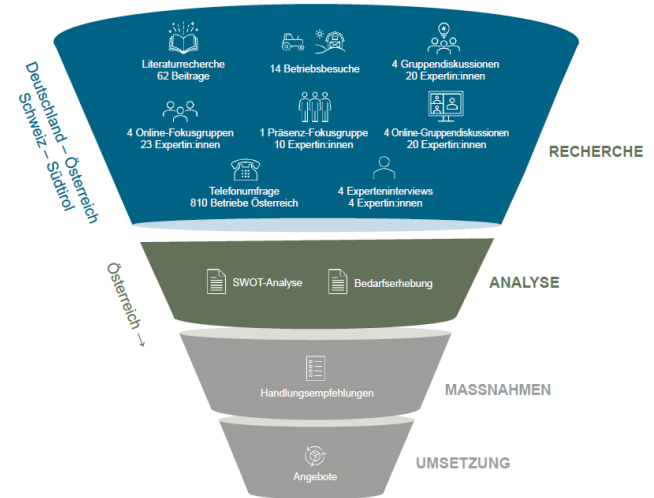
Deutschland – Österreich
Schweiz – Südtirol

Literaturrecherche
62 Beitrage

14 Betriebsbesuche

4 Gruppendiskussionen
20 Expertin:innen

4 Online-Fokusgruppen
23 Expertin:innen

1 Präsenz-Fokusgruppe
10 Expertin:innen

4 Online-Gruppendiskussionen
20 Expertin:innen

Telefonumfrage
810 Betriebe Österreich

4 Experteninterviews
4 Expertin:innen

RECHERCHE

Österreich →

SWOT-Analyse

Bedarfserhebung

ANALYSE

Handlungsempfehlungen

MASSNAHMEN

Angebote

UMSETZUNG